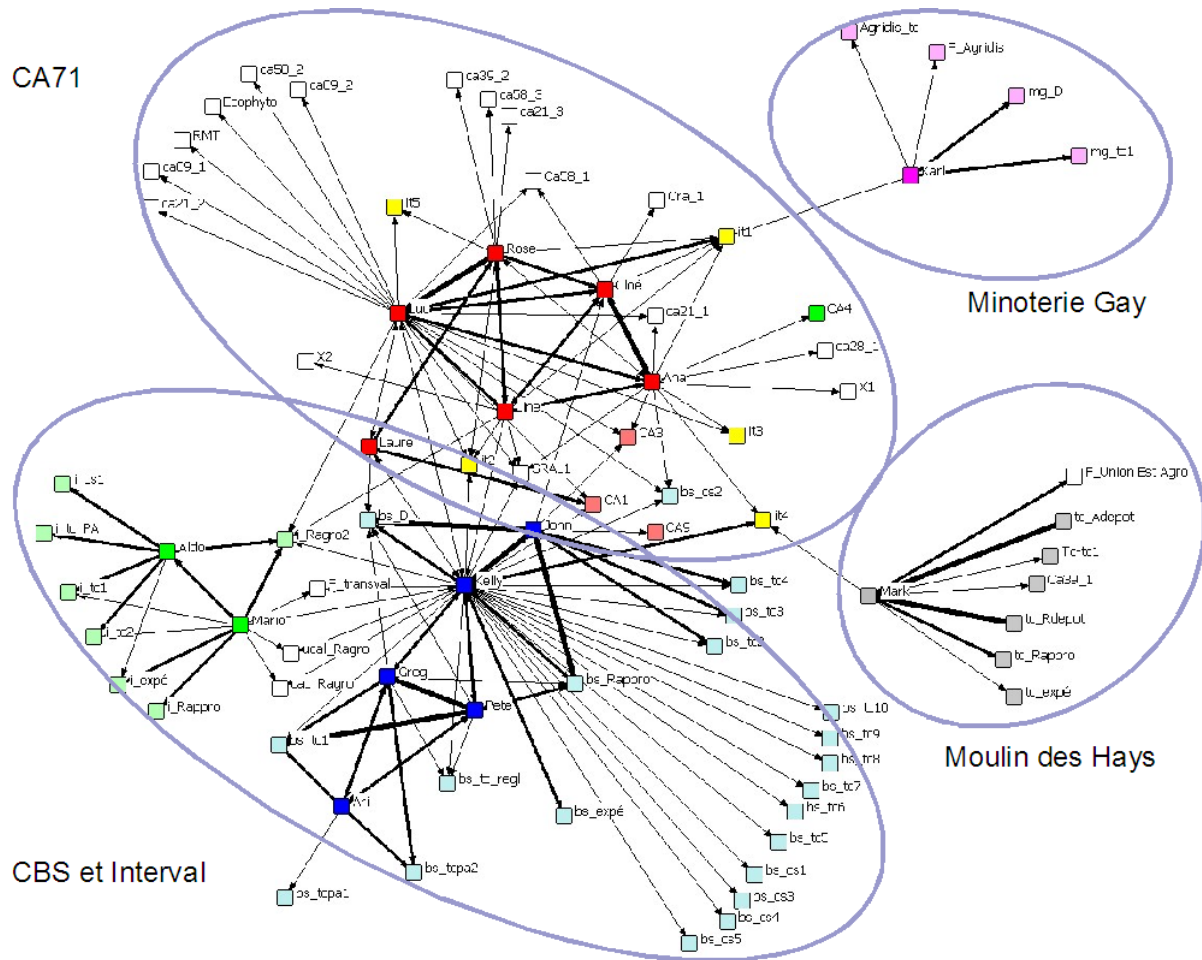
CA71

Minoterie Gay

Moulin des Hays

CBS et Interval

Agridis_tc
F_Agridis
mg_D
mg_tc1
Karl

ca50_2
caC9_2
Ecophyto
RMT
caC9_1
ca21_2
ca39_2
ca58_3
ca21_3
CaC8_1
Cra_1
It5
It1
Rose
Céline
Luc
ca21_1
CA4
ca28_1
X2
Ana
X1
Lina
CA3
It3
Laure
It2
CRA_1
CA1
bs_cs2
bs_D
John
CA5
It4
i_cs1
i_tc_PA
Aldo
i_Ragro2
i_tc1
F_transval
Mario
Kelly
bs_tc4
bs_tc3
i_tc2
local_Ragro
bs_tc2
i_expé
cal_Ragro
Greg
bs_Rappro
i_Rappro
Pete
bs_tc10
bs_tc9
bs_tc1
bs_tc8
bs_tc_regl
bs_tc7
bs_tc6
Ari
bs_expé
bs_tc5
bs_cs1
bs_tcpa2
bs_cs3
bs_tcpa1
bs_cs4
bs_cs5

F_Union Est Agro
tc_Adepot
Tc-tc1
Ca39_1
Mark
tc_Rdepot
tc_Rappro
tc_expé